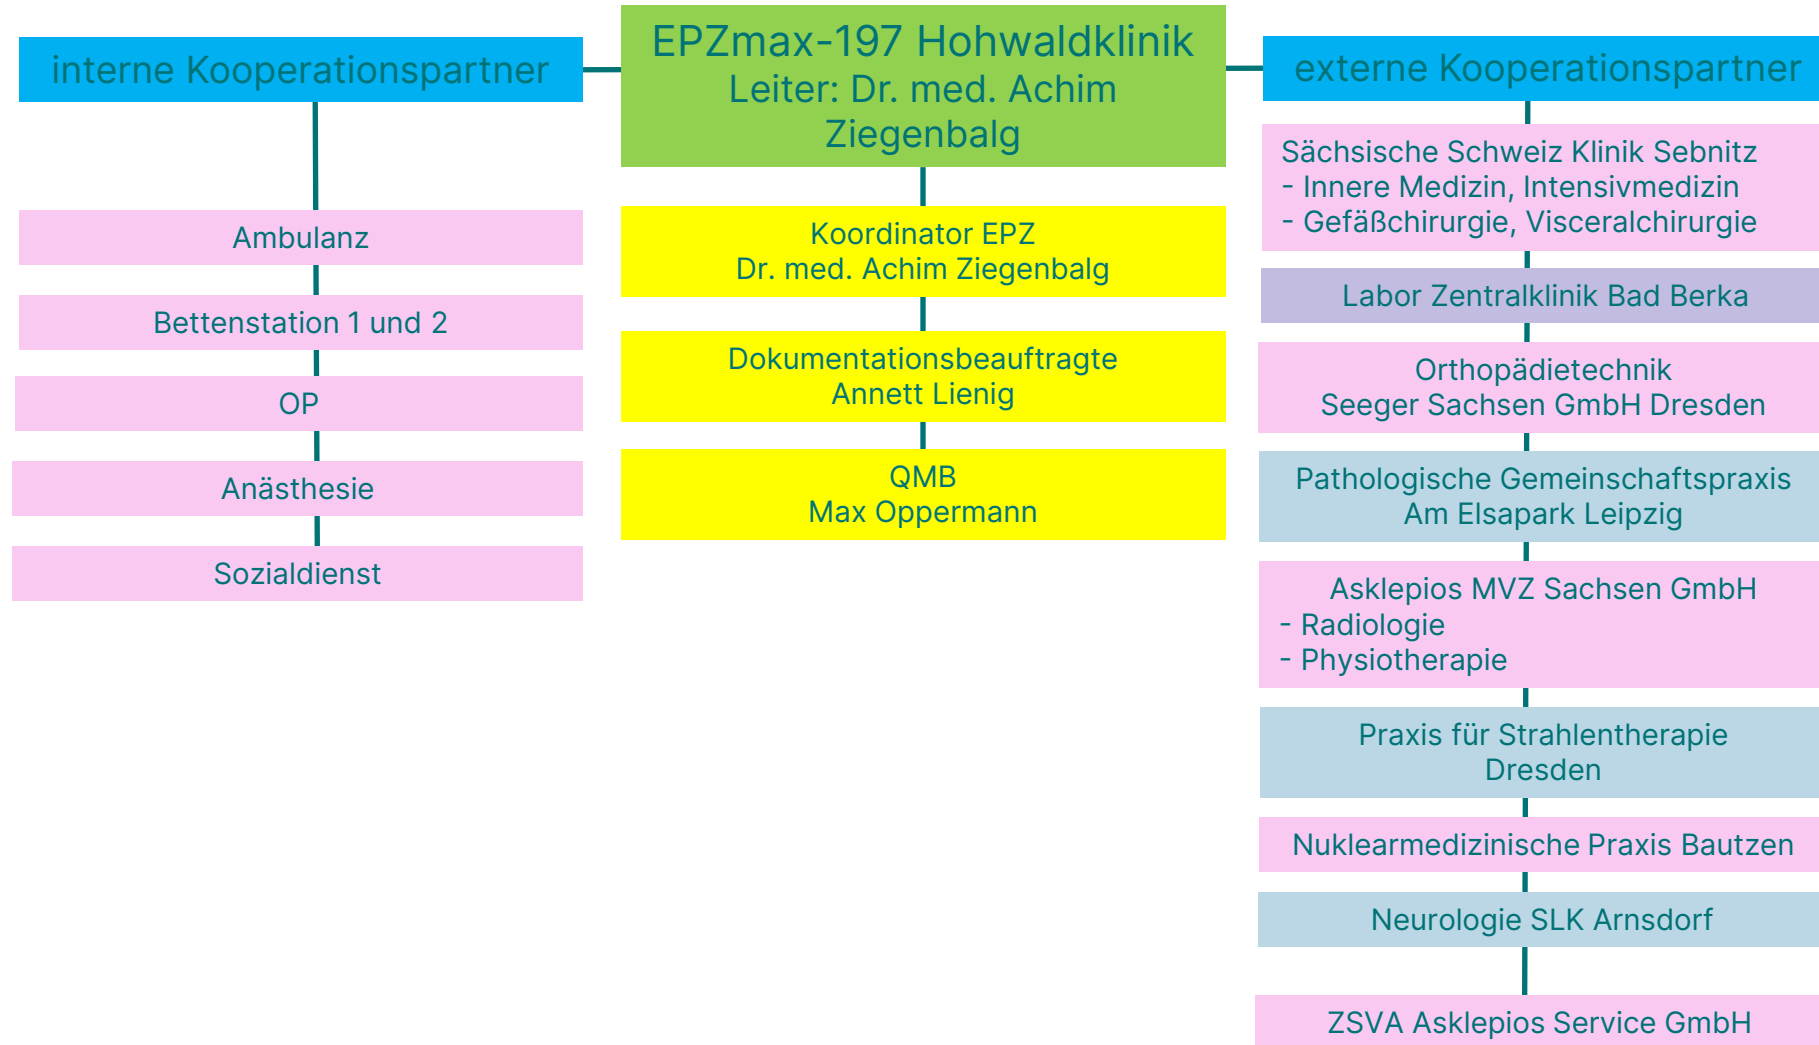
interne Kooperationspartner

EPZmax-197 Hohwaldklinik
Leiter: Dr. med. Achim Ziegenbalg

externe Kooperationspartner

Ambulanz

Bettenstation 1 und 2

OP

Anästhesie

Sozialdienst

Koordinator EPZ
Dr. med. Achim Ziegenbalg

Dokumentationsbeauftragte
Annett Lienig

QMB
Max Oppermann

Sächsische Schweiz Klinik Sebnitz
- Innere Medizin, Intensivmedizin
- Gefäßchirurgie, Visceralchirurgie

Labor Zentralklinik Bad Berka

Orthopädietechnik
Seeger Sachsen GmbH Dresden

Pathologische Gemeinschaftspraxis
Am Elsapark Leipzig

Asklepios MVZ Sachsen GmbH
- Radiologie
- Physiotherapie

Praxis für Strahlentherapie
Dresden

Nuklearmedizinische Praxis Bautzen

Neurologie SLK Arnsdorf

ZSVA Asklepios Service GmbH